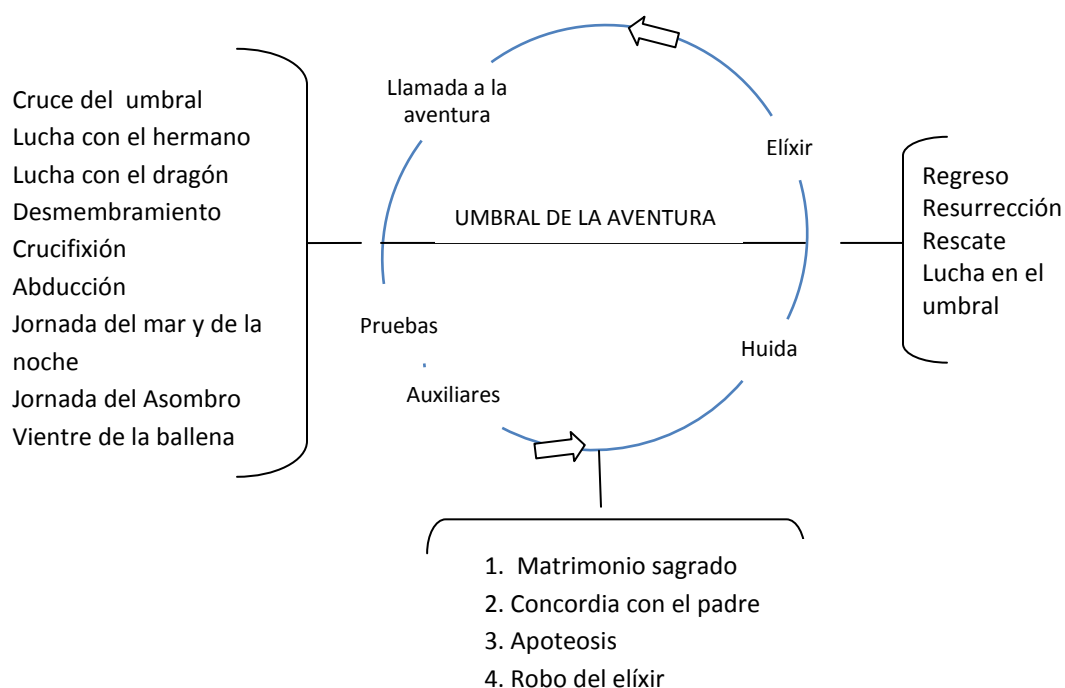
Cruce del umbral
Lucha con el hermano
Lucha con el dragón
Desmembramiento
Crucifixión
Abducción
Jornada del mar y de la noche
Jornada del Asombro
Vientre de la ballena

Llamada a la aventura

Elíxir

UMBRAL DE LA AVENTURA

Regreso
Resurrección
Rescate
Lucha en el umbral

Pruebas

Huida

Auxiliares

1. Matrimonio sagrado
2. Concordia con el padre
3. Apoteosis
4. Robo del elíxir